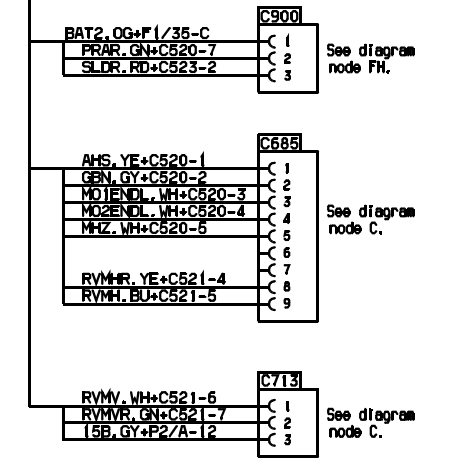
C900

BAT2.OG+F1/35-C
PRAR.GN+C520-7
SLDR.RD+C523-2

1
2
3

See diagram node FH.

C685

AHS.YE+C520-1
GBN.GY+C520-2
MO1ENDL.WH+C520-3
MO2ENDL.WH+C520-4
MHZ.WH+C520-5

RVMHR.YE+C521-4
RVMH.BU+C521-5

1
2
3
4
5
6
7
8
9

See diagram node C.

C713

RVMV.WH+C521-6
RVMVR.GN+C521-7
15B.GY+P2/A-12

1
2
3

See diagram node C.